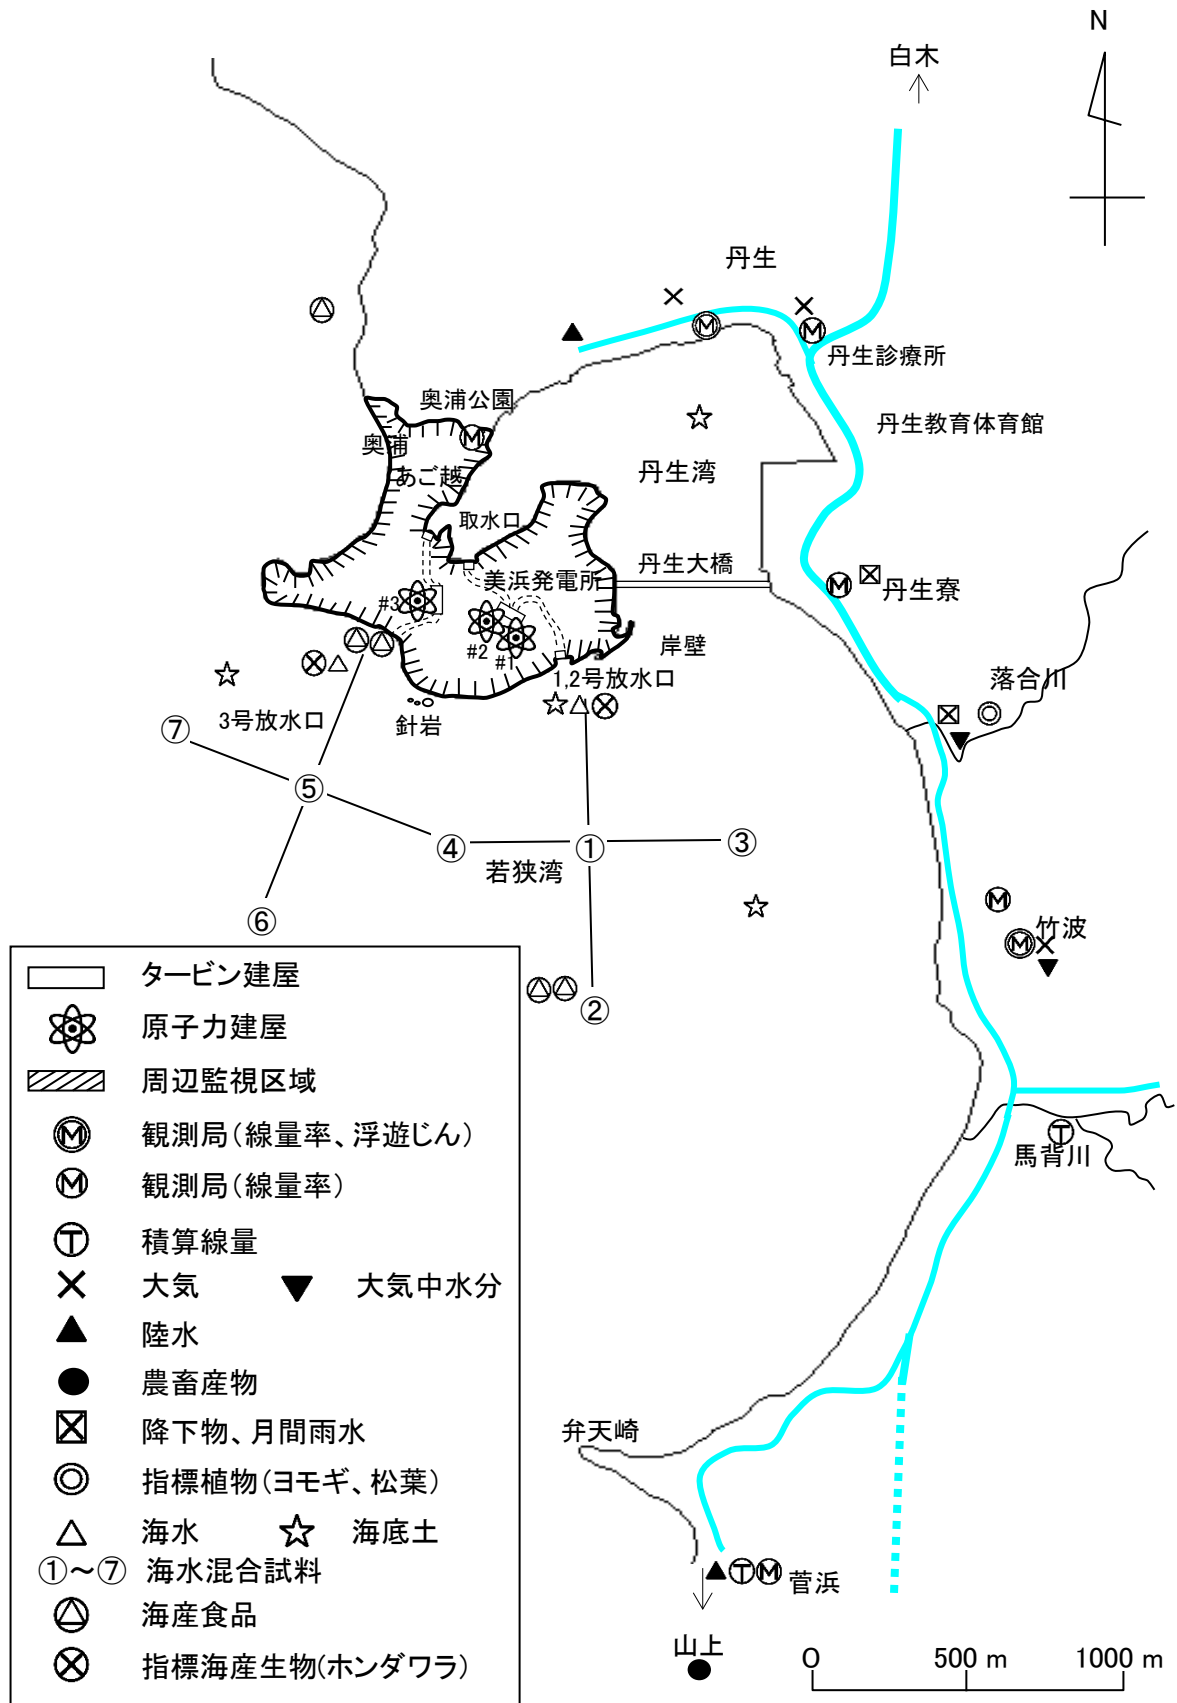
N

白木

丹生

丹生診療所

丹生教育体育館

奥浦公園

奥浦

あご越

丹生湾

取水口

丹生大橋

美浜発電所

丹生寮

#3

#2

#1

岸壁

落合川

1,2号放水口

3号放水口

針岩

⑦

⑤

④

①

③

若狭湾

⑥

②

竹波

馬背川

弁天崎

菅浜

山上

0 500 m 1000 m

| | |
|---|---|
| | タービン建屋 |
| | 原子力建屋 |
| | 周辺監視区域 |
| Ⓜ | 観測局(線量率、浮遊じん) |
| Ⓜ | 観測局(線量率) |
| Ⓣ | 積算線量 |
| × | 大気 ▼ 大気中水分 |
| ▲ | 陸水 |
| ● | 農畜産物 |
| ⊠ | 降下物、月間雨水 |
| ◎ | 指標植物(ヨモギ、松葉) |
| △ | 海水 ☆ 海底土 |
| ①～⑦ | 海水混合試料 |
| | 海産食品 |
| ⊗ | 指標海産生物(ホンダワラ) |